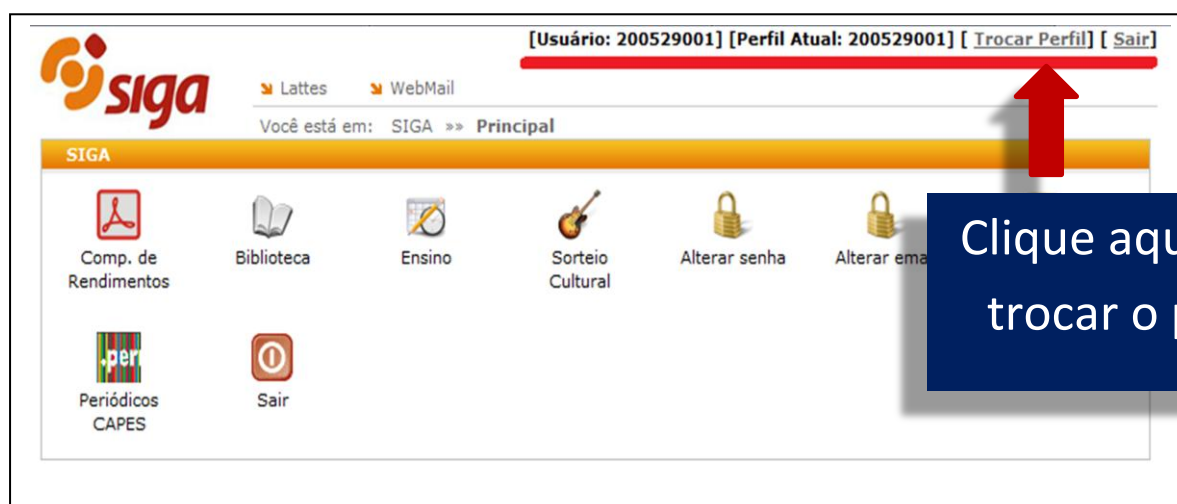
siga

[Usuário: 200529001] [Perfil Atual: 200529001] [ Trocar Perfil] [ Sair]

Lattes WebMail

Você está em: SIGA »» Principal

SIGA

Comp. de Rendimentos

Biblioteca

Ensino

Sorteio Cultural

Alterar senha

Alterar ema

.per

Periódicos CAPES

Sair

Clique aqu

trocar o p